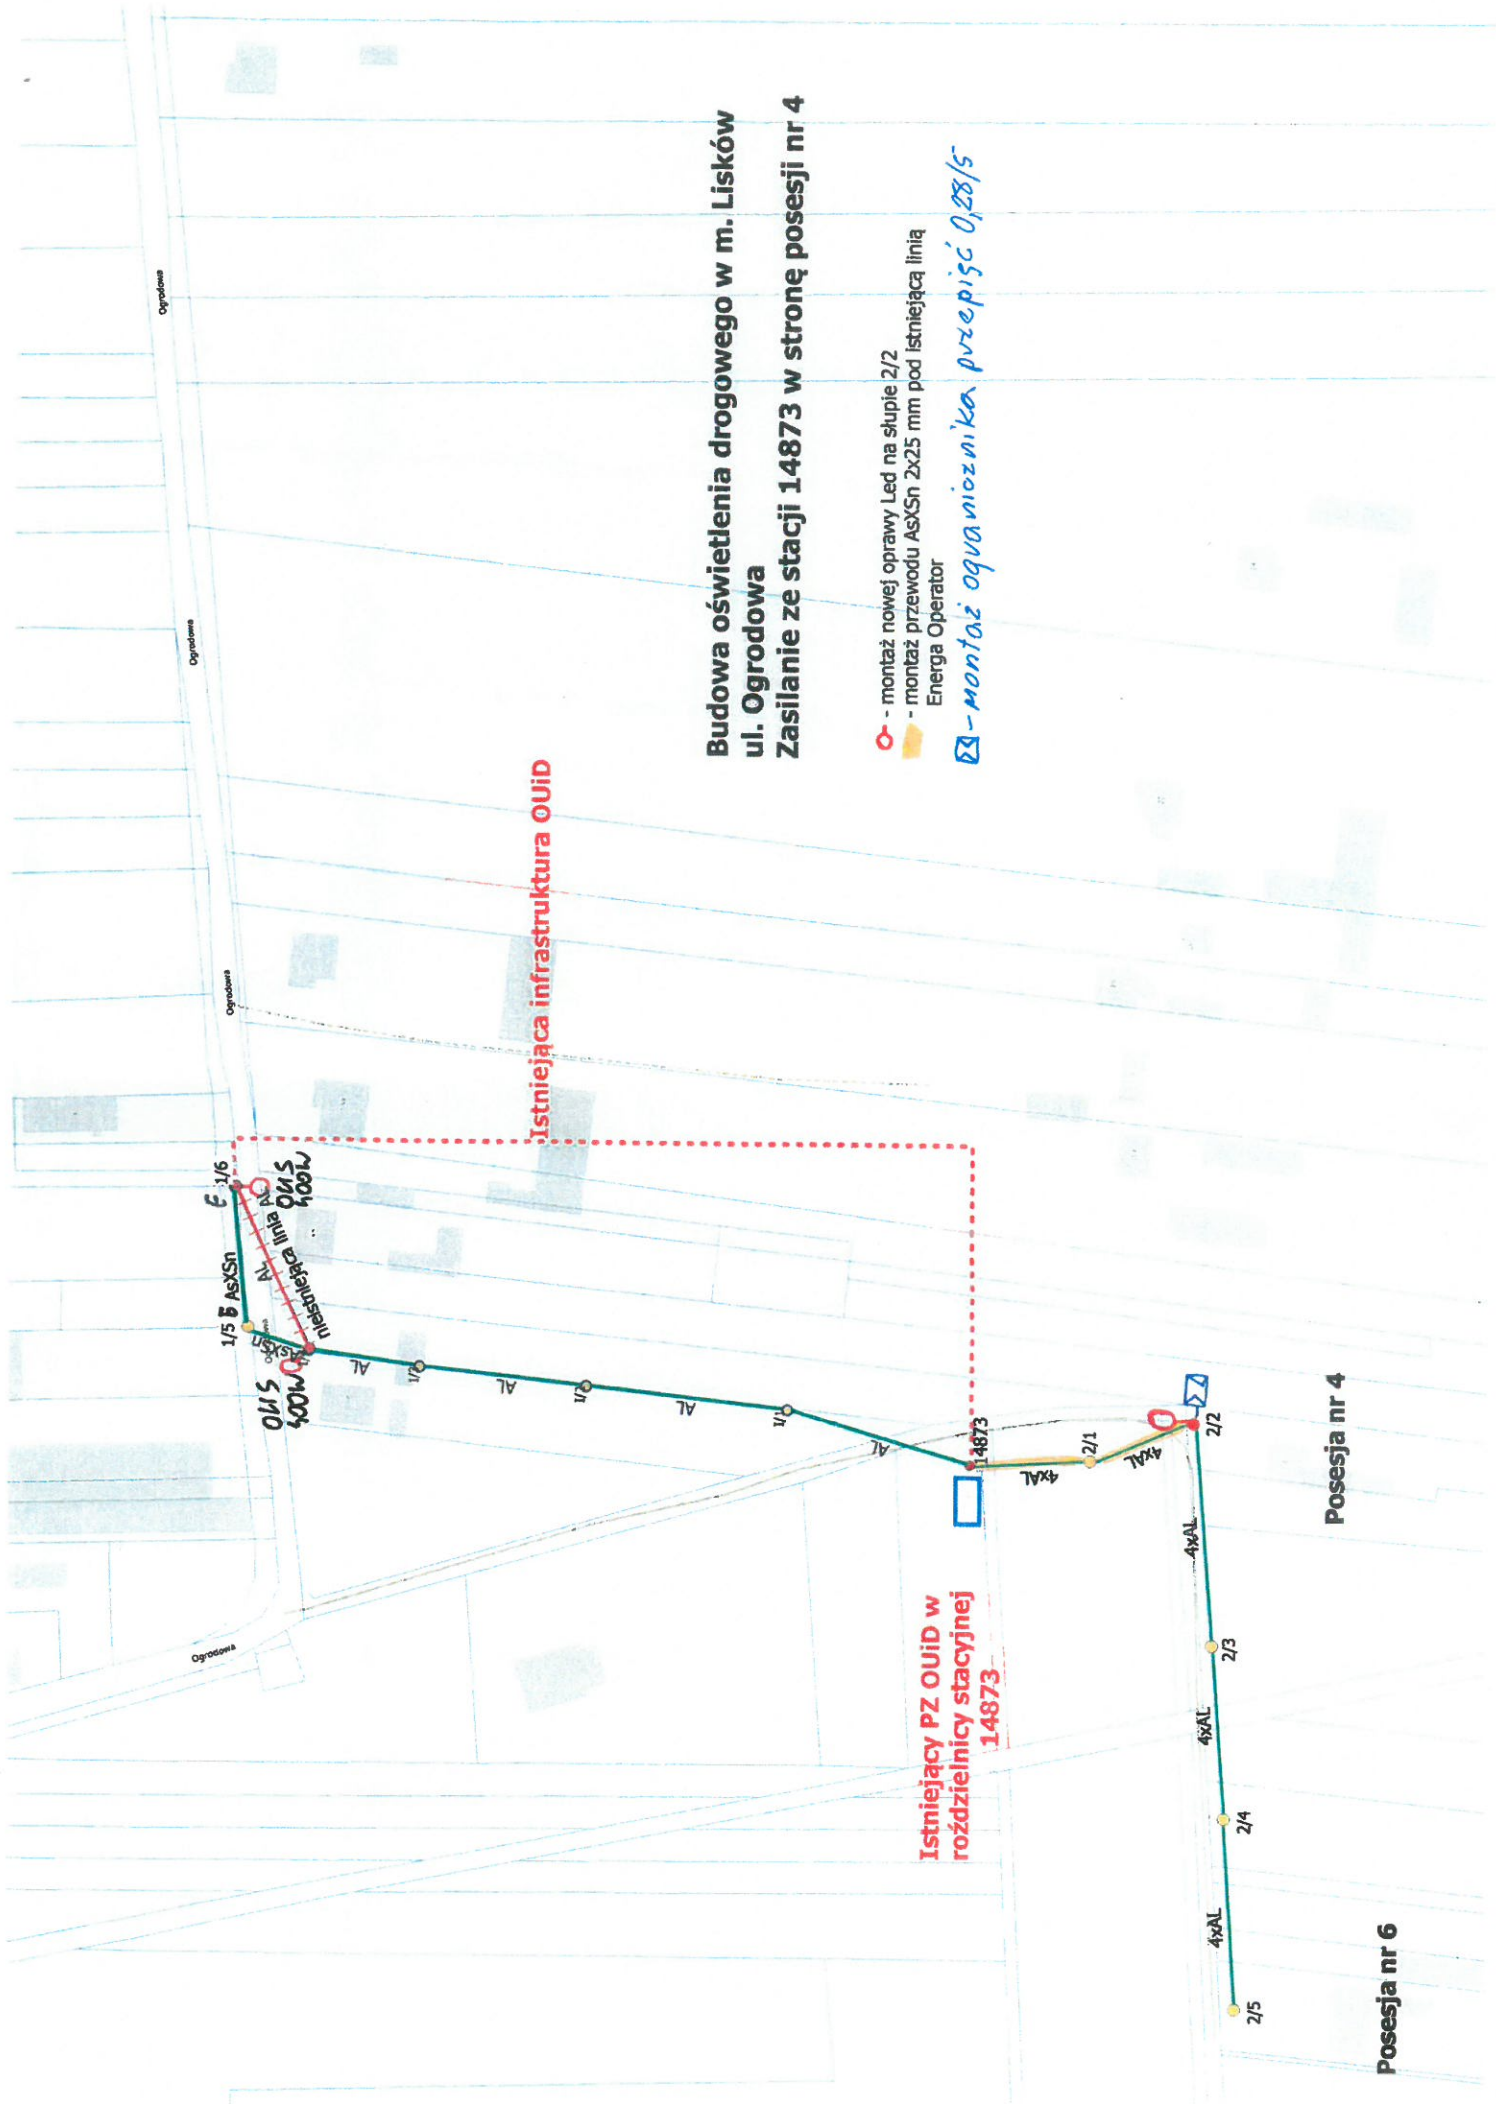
Budowa oświetlenia drogowego w m. Lisków
ul. Ogrodowa
Zasilanie ze stacji 14873 w stronę posesji nr 4

- montaż nowej oprawy Led na słupie 2/2
- montaż przewodu AsXSn 2x25 mm pod istniejącą linią Energa Operator
- montaż ogranicznika przepięć 0,28/5

Istniejąca infrastruktura OUiD

Istniejący PZ OUiD w rożdzielnicy stacyjnej 14873

Ogrodowa
Ogrodowa
Ogrodowa
Ogrodowa

E 1/6
1/5
AsXSn
AL
nieistniejąca linia AL
OUS 400W
OUS 400W
AL
AL
AL
AL
14873
2/1
2/2
4xAL
4xAL
4xAL
2/3
4xAL
2/4
4xAL
2/5
Posesja nr 4
Posesja nr 6